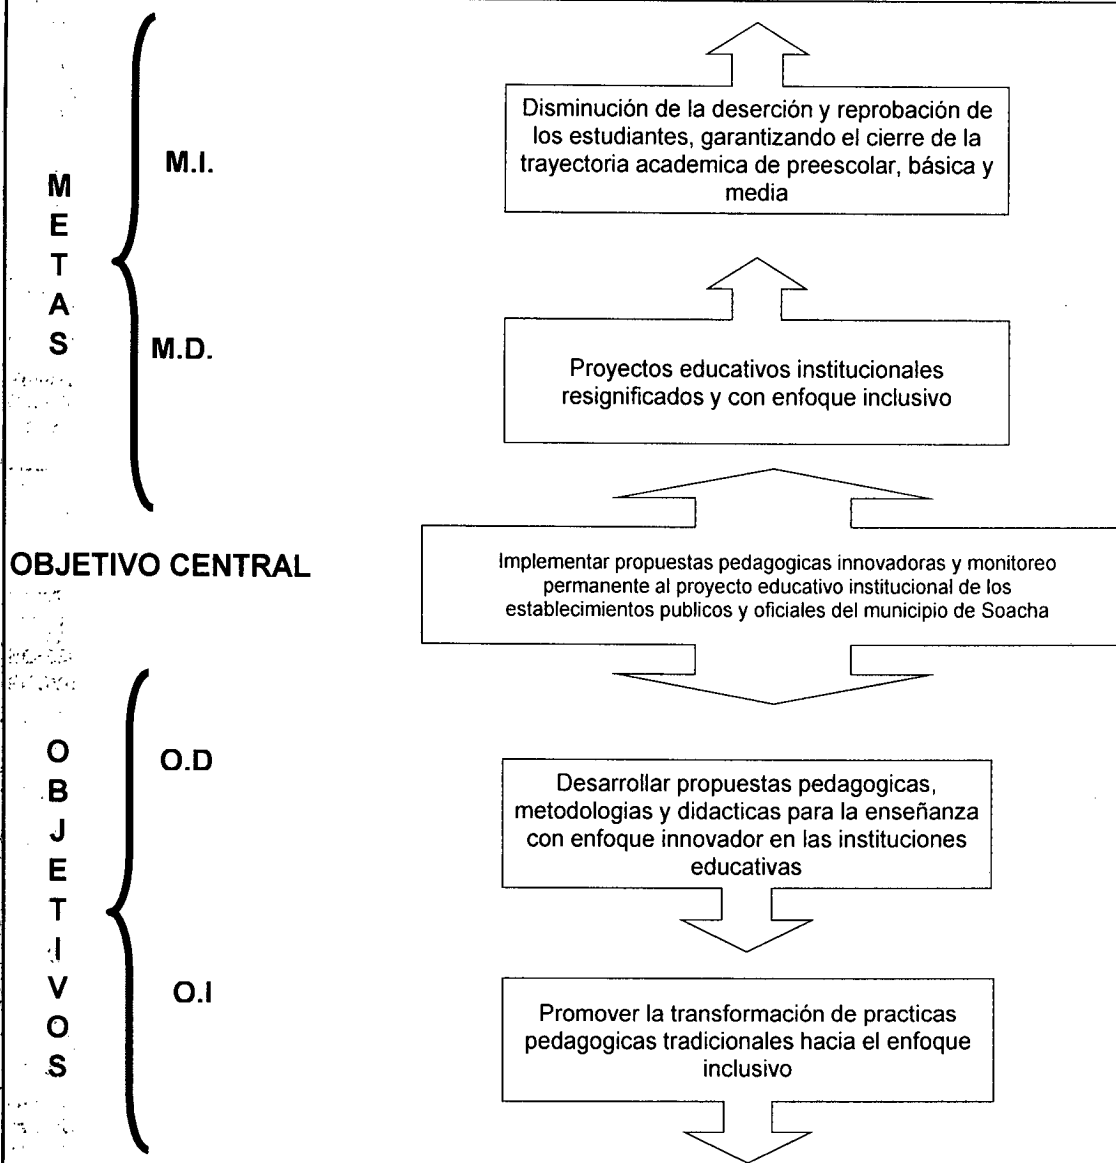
M
E
T
A
S

M.I.

Disminución de la deserción y reprobación de los estudiantes, garantizando el cierre de la trayectoria academica de preescolar, básica y media

M.D.

Proyectos educativos institucionales resignificados y con enfoque inclusivo

OBJETIVO CENTRAL

Implementar propuestas pedagogicas innovadoras y monitoreo permanente al proyecto educativo institucional de los establecimientos publicos y oficiales del municipio de Soacha

O
B
J
E
T
I
V
O
S

O.D

Desarrollar propuestas pedagogicas, metodologias y didacticas para la enseñanza con enfoque innovador en las instituciones educativas

O.I

Promover la transformación de practicas pedagogicas tradicionales hacia el enfoque inclusivo